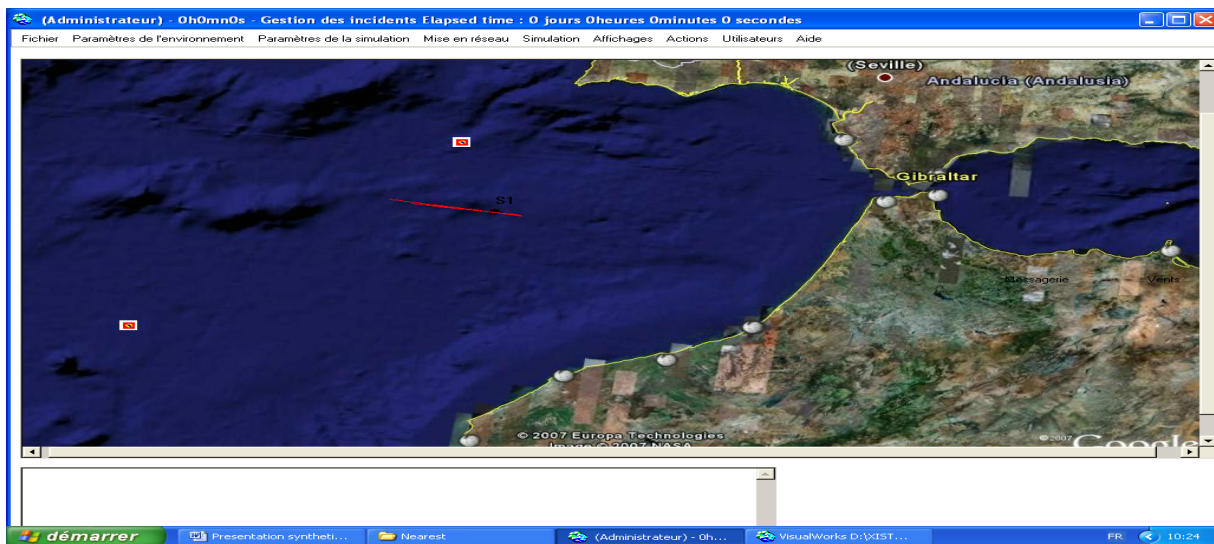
(Administrateur) - 0h0mn0s - Gestion des incidents Elapsed time : 0 jours 0heures 0minutes 0 secondes

Fichier Paramètres de l'environnement Paramètres de la simulation Mise en réseau Simulation Affichages Actions Utilisateurs Aide

(Seville)
Andalucia (Andalusia)
Gibraltar
S1
Messagerie
Vents
© 2007 Europa Technologies
Image © 2007 NASA
© 2007
Google

démarrer
Presentation syntheti...
Nearest
(Administrateur) - 0h...
VisualWorks D:\XIST...
FR
10:24